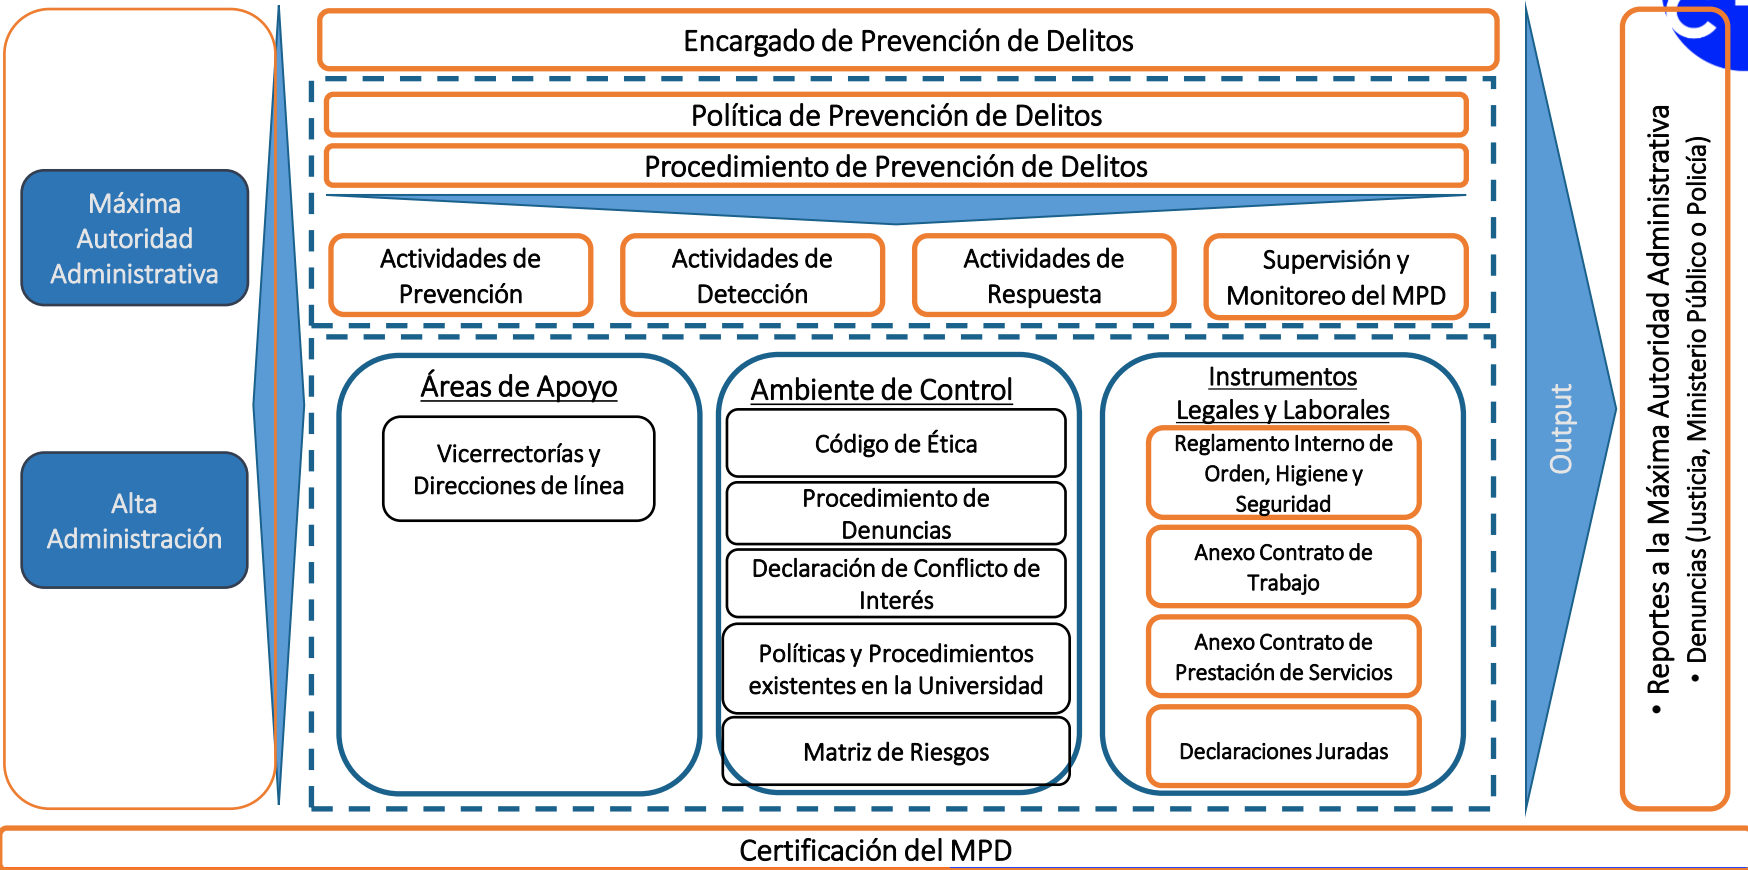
Máxima Autoridad Administrativa

Alta Administración

Encargado de Prevención de Delitos

Política de Prevención de Delitos

Procedimiento de Prevención de Delitos

Actividades de Prevención

Actividades de Detección

Actividades de Respuesta

Supervisión y Monitoreo del MPD

Áreas de Apoyo

Vicerrectorías y Direcciones de línea

Ambiente de Control

Código de Ética

Procedimiento de Denuncias

Declaración de Conflicto de Interés

Políticas y Procedimientos existentes en la Universidad

Matriz de Riesgos

Instrumentos Legales y Laborales

Reglamento Interno de Orden, Higiene y Seguridad

Anexo Contrato de Trabajo

Anexo Contrato de Prestación de Servicios

Declaraciones Juradas

Output

• Reportes a la Máxima Autoridad Administrativa
• Denuncias (Justicia, Ministerio Público o Policía)

Certificación del MPD